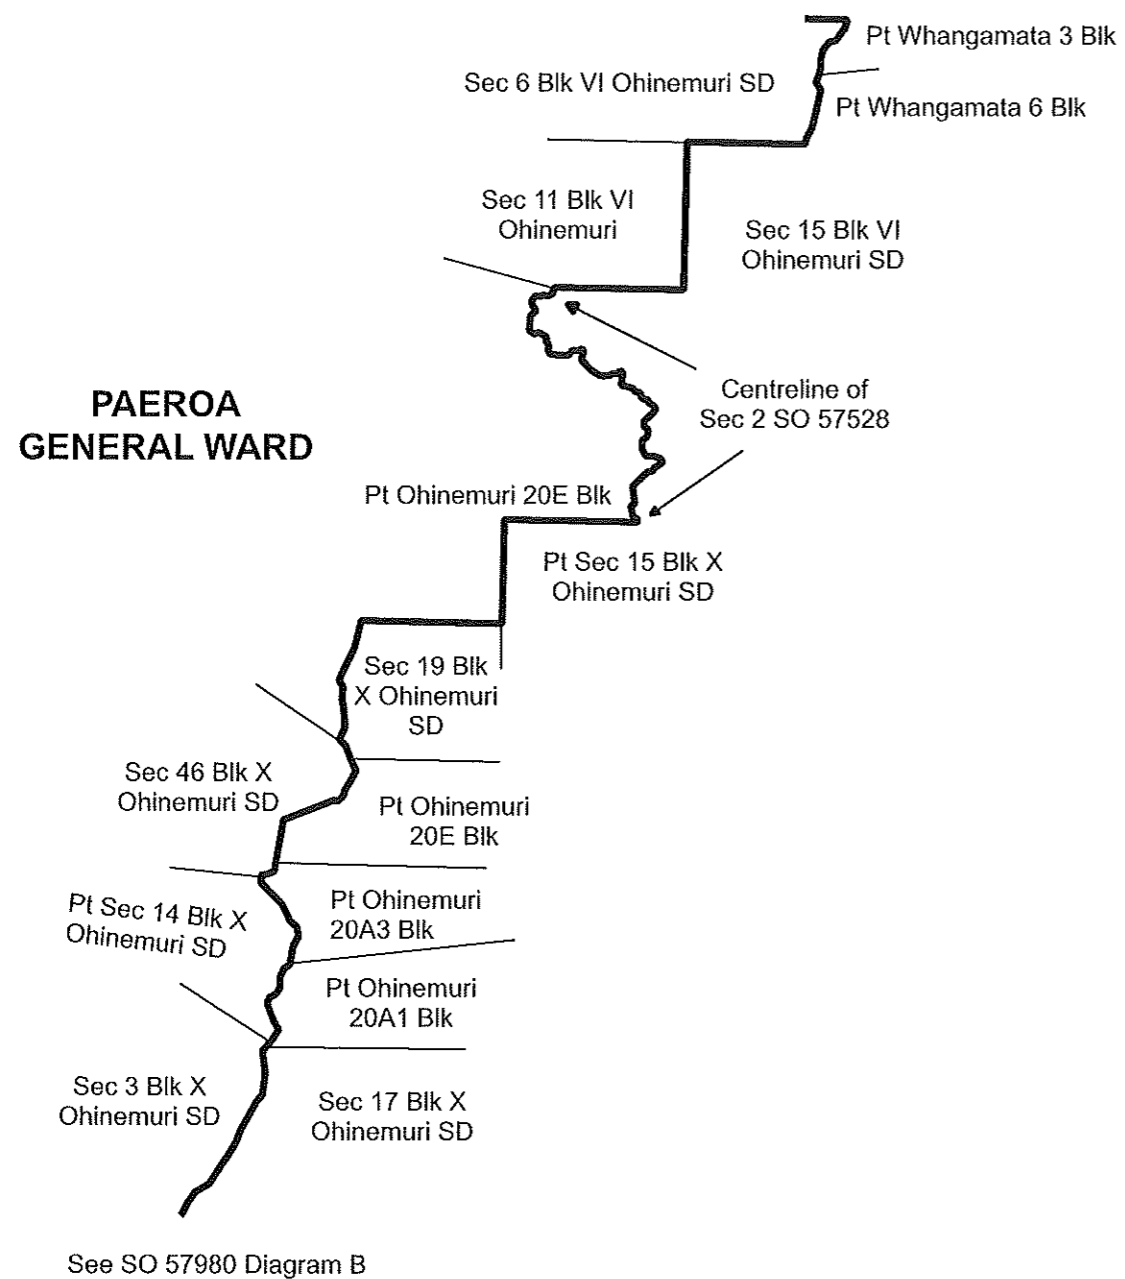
Pt Whangamata 3 Blk

Sec 6 Blk VI Ohinemuri SD

Pt Whangamata 6 Blk

Sec 11 Blk VI Ohinemuri

Sec 15 Blk VI Ohinemuri SD

Centreline of Sec 2 SO 57528

PAEROA GENERAL WARD

Pt Ohinemuri 20E Blk

Pt Sec 15 Blk X Ohinemuri SD

Sec 19 Blk X Ohinemuri SD

Sec 46 Blk X Ohinemuri SD

Pt Ohinemuri 20E Blk

Pt Sec 14 Blk X Ohinemuri SD

Pt Ohinemuri 20A3 Blk

Pt Ohinemuri 20A1 Blk

Sec 3 Blk X Ohinemuri SD

Sec 17 Blk X Ohinemuri SD

See SO 57980 Diagram B